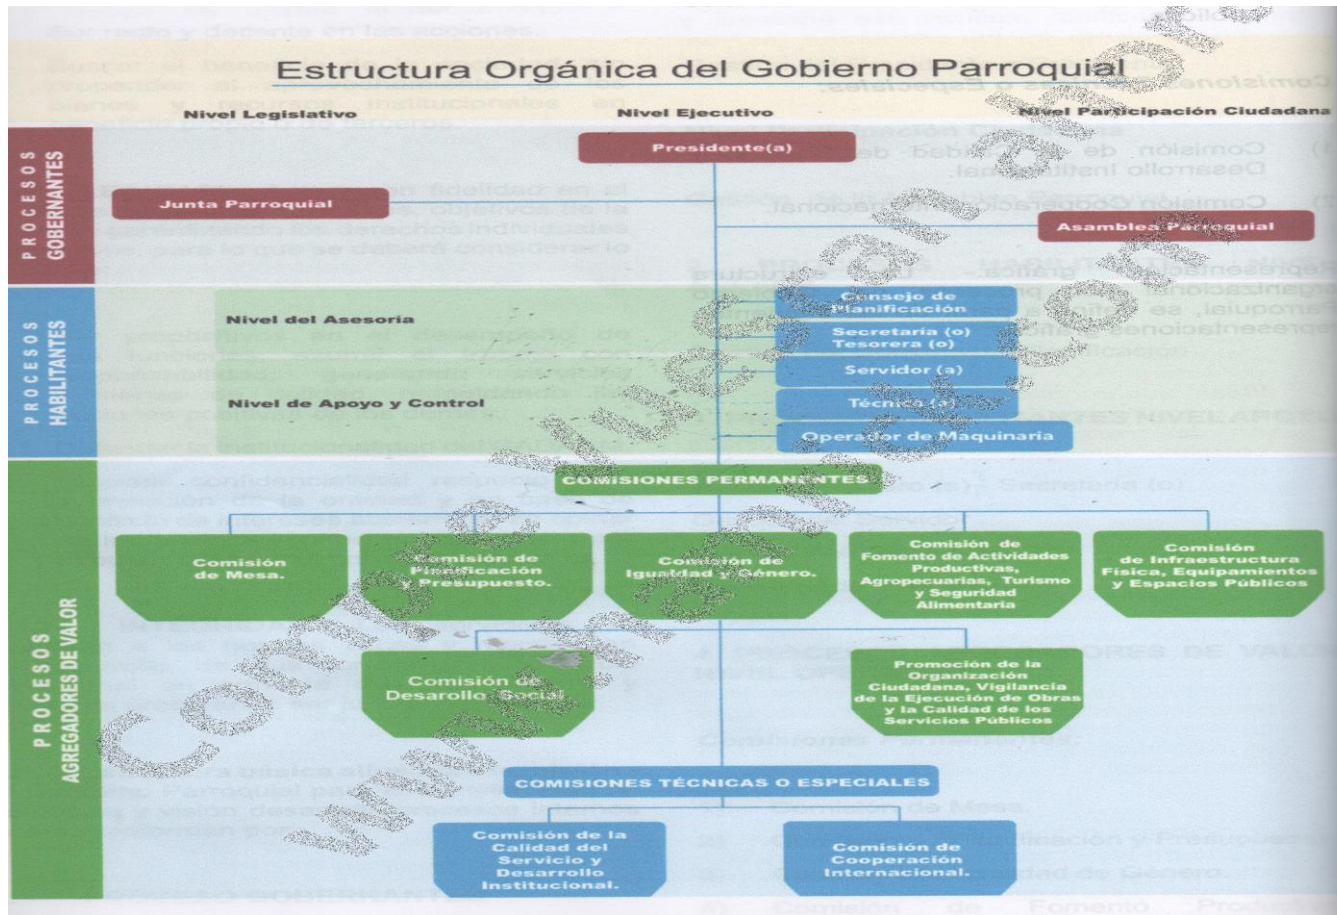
Estructura Orgánica del Gobierno Parroquial

Nivel Legislativo

Nivel Ejecutivo

Nivel Participación Ciudadana

PROCESOS GOBERNANTES

Presidente(a)

Junta Parroquial

Asamblea Parroquial

PROCESOS HABILITANTES

Nivel del Asesoria

Nivel de Apoyo y Control

Consejo de Planificación

Secretaria (o) Tesorera (o)

Servidor (a)

Técnico (a)

Operador de Maquinaria

PROCESOS AGREGADORES DE VALOR

COMISIONES PERMANENTES

Comisión de Mesa.

Comisión de Planificación y Presupuesto.

Comisión de Igualdad y Género.

Comisión de Fomento de Actividades Productivas, Agropecuarias, Turismo y Seguridad Alimentaria

Comisión de Infraestructura Física, Equipamientos y Espacios Públicos

Comisión de Desarrollo Social

Promoción de la Organización Ciudadana, Vigilancia de la Ejecución de Obras y la Calidad de los Servicios Públicos

COMISIONES TÉCNICAS O ESPECIALES

Comisión de la Calidad del Servicio y Desarrollo Institucional.

Comisión de Cooperación Internacional.

www.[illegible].com